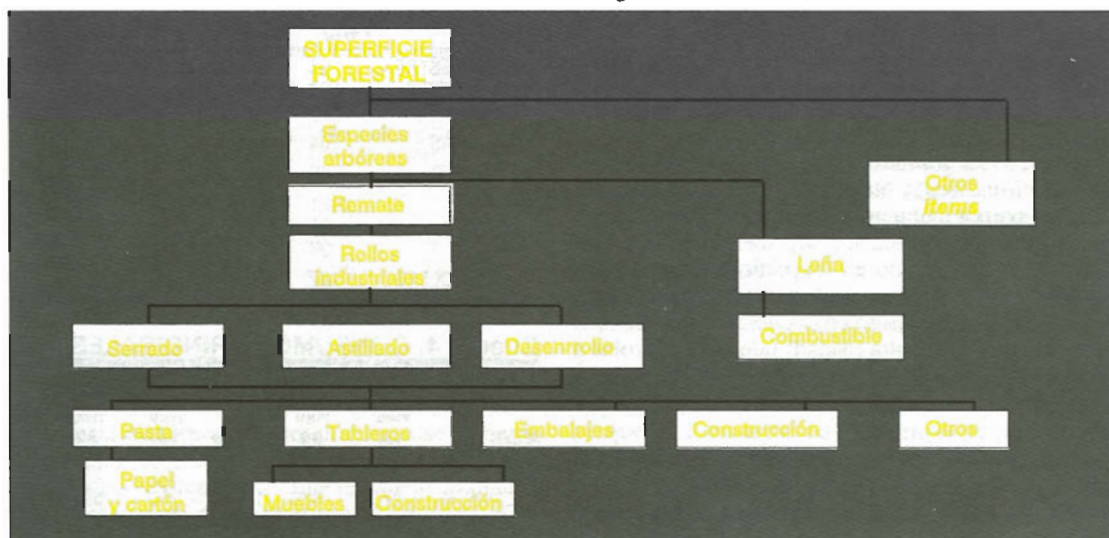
SUPERFICIE FORESTAL

Especies arbóreas

Otros *items*

Remate

Rollos industriales

Leña

Combustible

Serrado

Astillado

Desenrrollo

Pasta

Tableros

Embalajes

Construcción

Otros

Papel y cartón

Muebles

Construcción